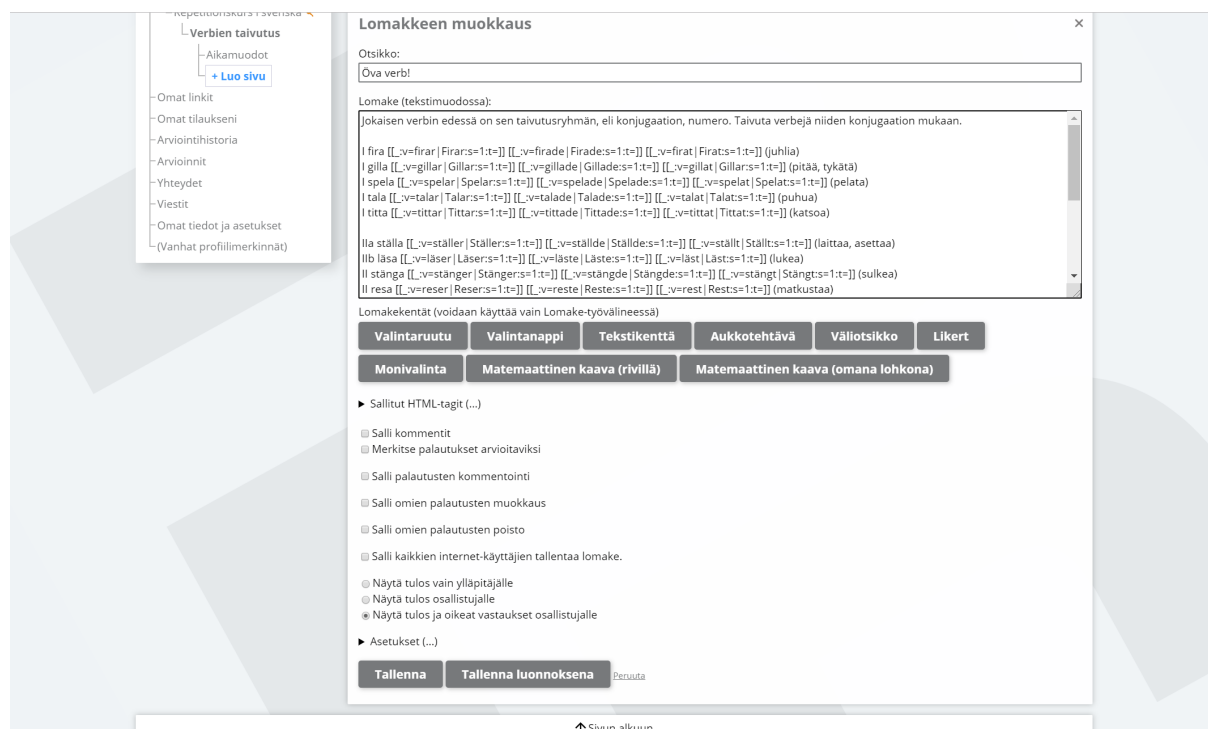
Repetitionskurs i svenska
Verbien taivutus
Aikamuodot
+ Luo sivu
Omat linkit
Omat tilaukseni
Arviointihistoria
Arvioinnit
Yhteydet
Viestit
Omat tiedot ja asetukset
(Vanhat profiilimerkinnät)

Lomakkeen muokkaus
×

Otsikko:
Öva verb!

Lomake (tekstimuodossa):
Jokaisen verbin edessä on sen taivutusryhmän, eli konjugaation, numero. Taivuta verbejä niiden konjugaation mukaan.

I fira [[_:v=firar|Firar:s=1:t=]] [[_:v=firade|Firade:s=1:t=]] [[_:v=firat|Firat:s=1:t=]] (juhlia)
I gilla [[_:v=gillar|Gillar:s=1:t=]] [[_:v=gillade|Gillade:s=1:t=]] [[_:v=gillat|Gillar:s=1:t=]] (pitää, tykätä)
I spela [[_:v=spelar|Spelar:s=1:t=]] [[_:v=spelade|Spelade:s=1:t=]] [[_:v=spelat|Spelat:s=1:t=]] (pelata)
I tala [[_:v=talar|Talar:s=1:t=]] [[_:v=talade|Talade:s=1:t=]] [[_:v=talat|Talat:s=1:t=]] (puhua)
I titta [[_:v=tittar|Tittar:s=1:t=]] [[_:v=tittade|Tittade:s=1:t=]] [[_:v=tittat|Tittat:s=1:t=]] (katsoa)

IIa ställa [[_:v=ställer|Ställer:s=1:t=]] [[_:v=ställde|Ställde:s=1:t=]] [[_:v=ställt|Ställt:s=1:t=]] (laittaa, asettaa)
IIb läsa [[_:v=läser|Läser:s=1:t=]] [[_:v=läste|Läste:s=1:t=]] [[_:v=läst|Läst:s=1:t=]] (lukea)
II stänga [[_:v=stänger|Stänger:s=1:t=]] [[_:v=stängde|Stängde:s=1:t=]] [[_:v=stängt|Stängt:s=1:t=]] (sulkea)
II resa [[_:v=reser|Reser:s=1:t=]] [[_:v=reste|Reste:s=1:t=]] [[_:v=rest|Rest:s=1:t=]] (matkustaa)

Lomakekentät (voidaan käyttää vain Lomake-työvälineessä)
Valintaruutu
Valintanappi
Tekstikenttä
Aukkotehtävä
Väliotsikko
Likert
Monivalinta
Matemaattinen kaava (rivillä)
Matemaattinen kaava (omana lohkona)

▶ Sallitut HTML-tagit (...)

Salli kommentit
Merkitse palautukset arvioitaviksi

Salli palautusten kommentointi

Salli omien palautusten muokkaus

Salli omien palautusten poisto

Salli kaikkien internet-käyttäjien tallentaa lomake.

Näytä tulos vain ylläpitäjälle
Näytä tulos osallistujalle
Näytä tulos ja oikeat vastaukset osallistujalle

▶ Asetukset (...)

Tallenna
Tallenna luonnoksena
Peruuta

Sivun alkuun